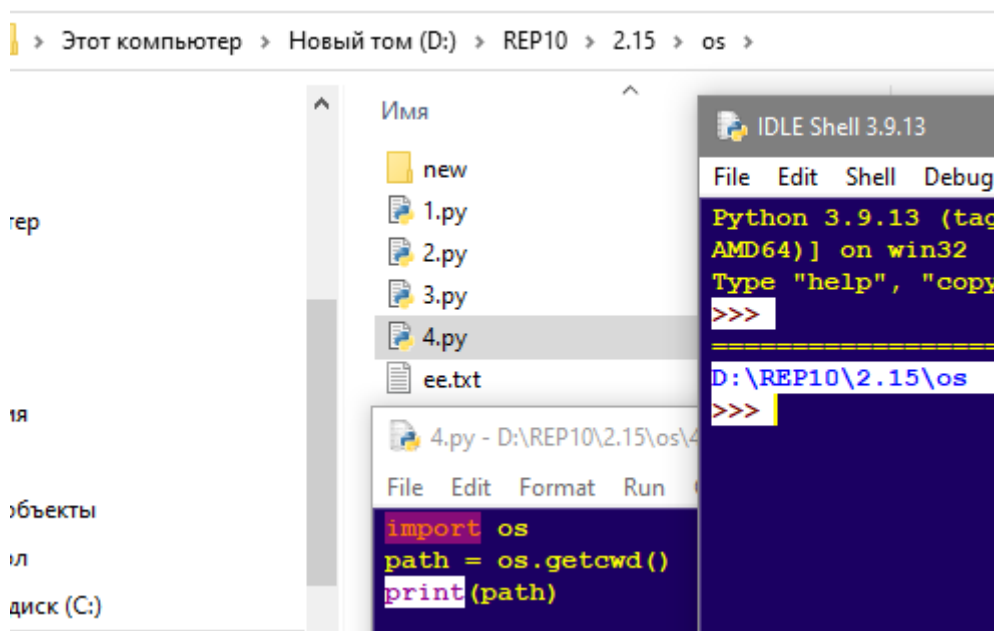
Этот компьютер > Новый том (D:) > REP10 > 2.15 > os >

тер

ия

объекты

ол

диск (C:)

Имя

new
1.py
2.py
3.py
4.py
ee.txt

4.py - D:\REP10\2.15\os\4

File Edit Format Run

import os
path = os.getcwd()
print(path)

IDLE Shell 3.9.13

File Edit Shell Debug

Python 3.9.13 (tag
AMD64)] on win32
Type "help", "copy
>>>
==================
D:\REP10\2.15\os
>>>